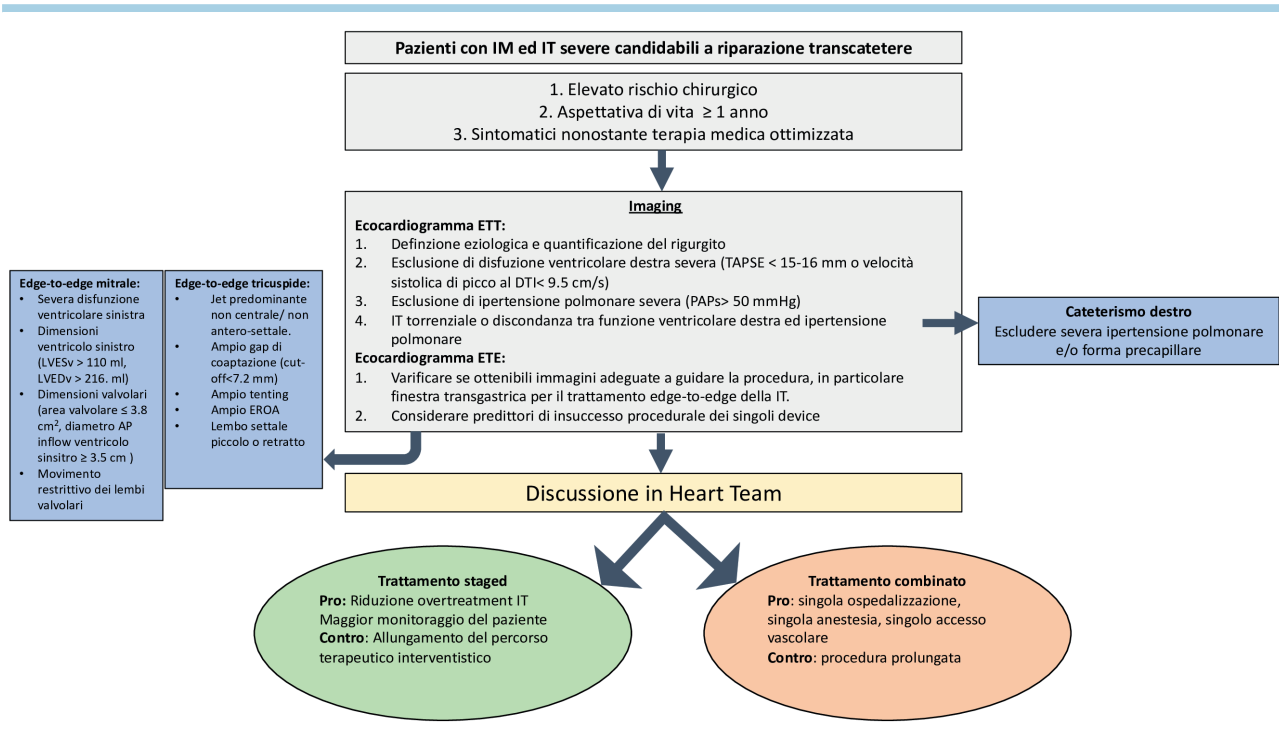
Pazienti con IM ed IT severe candidabili a riparazione transcatetere

1. Elevato rischio chirurgico
2. Aspettativa di vita $\geq$ 1 anno
3. Sintomatici nonostante terapia medica ottimizzata

Imaging

Ecocardiogramma ETT:
1. Definzione eziologica e quantificazione del rigurgito
2. Esclusione di disfuzione ventricolare destra severa (TAPSE < 15-16 mm o velocità sistolica di picco al DTI< 9.5 cm/s)
3. Esclusione di ipertensione polmonare severa (PAPs> 50 mmHg)
4. IT torrenziale o discondanza tra funzione ventricolare destra ed ipertensione polmonare

Ecocardiogramma ETE:
1. Varificare se ottenibili immagini adeguate a guidare la procedura, in particolare finestra transgastrica per il trattamento edge-to-edge della IT.
2. Considerare predittori di insuccesso procedurale dei singoli device

Edge-to-edge mitrale:
• Severa disfunzione ventricolare sinistra
• Dimensioni ventricolo sinistro (LVESv > 110 ml, LVEDv > 216. ml)
• Dimensioni valvolari (area valvolare ≤ 3.8 cm$^2$, diametro AP inflow ventricolo sinistro ≥ 3.5 cm )
• Movimento restrittivo dei lembi valvolari

Edge-to-edge tricuspide:
• Jet predominante non centrale/ non antero-settale.
• Ampio gap di coaptazione (cut-off<7.2 mm)
• Ampio tenting
• Ampio EROA
• Lembo settale piccolo o retratto

Cateterismo destro
Escludere severa ipertensione polmonare e/o forma precapillare

Discussione in Heart Team

Trattamento staged
Pro: Riduzione overtreatment IT
Maggior monitoraggio del paziente
Contro: Allungamento del percorso terapeutico interventistico

Trattamento combinato
Pro: singola ospedalizzazione, singola anestesia, singolo accesso vascolare
Contro: procedura prolungata